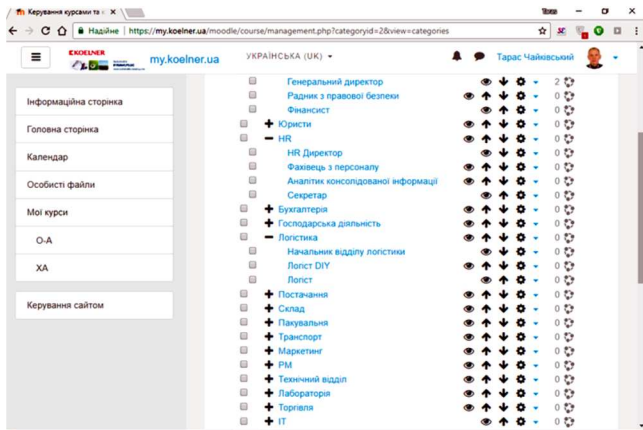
Керування курсами та к ×

Надійне | https://my.koelner.ua/moodle/course/management.php?categoryid=2&view=categories

KOELNER

my.koelner.ua

УКРАЇНСЬКА (UK)

Тарас Чайківський

Інформаційна сторінка

Головна сторінка

Календар

Особисті файли

Мої курси

О-А

ХА

Керування сайтом

Генеральний директор 2
Радник з правової безпеки 0
Фінансист 0
+ Юристи 0
− HR 0
HR Директор 0
Фахівець з персоналу 0
Аналітик консолідованої інформації 0
Секретар 0
+ Бухгалтерія 0
+ Господарська діяльність 0
− Логістика 0
Начальник відділу логістики 0
Логіст DIY 0
Логіст 0
+ Постачання 0
+ Склад 0
+ Пакувальня 0
+ Транспорт 0
+ Маркетинг 0
+ PM 0
+ Технічний відділ 0
+ Лабораторія 0
+ Торгівля 0
+ IT 0